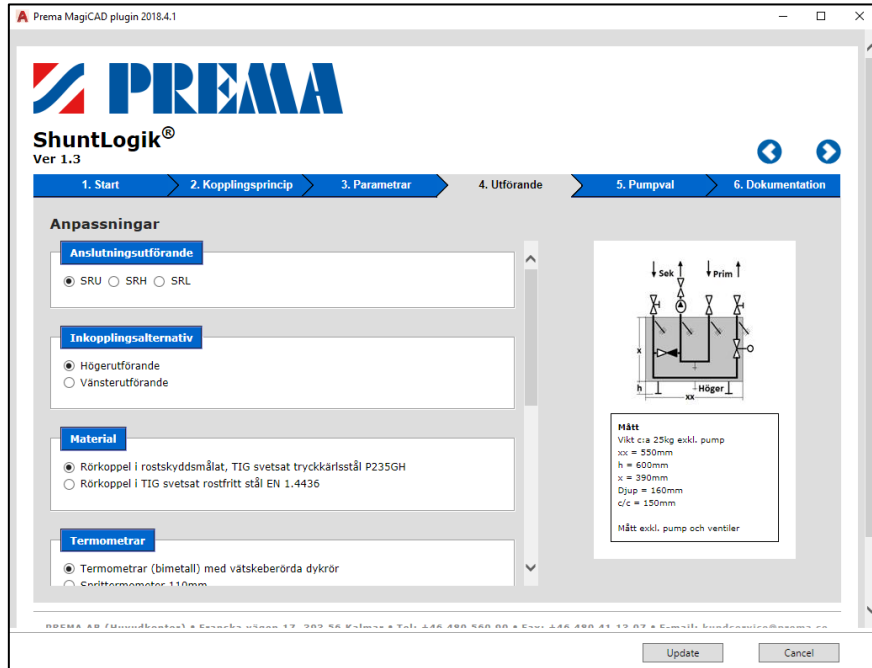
Prema MagiCAD plugin 2018.4.1

PREMA

ShuntLogik®
Ver 1.3

1. Start
2. Kopplingsprincip
3. Parametrar
4. Utförande
5. Pumpval
6. Dokumentation

Anpassningar

Anslutningsutförande
SRU SRH SRL

Inkopplingsalternativ
Högerutförande
Vänsterutförande

Material
Rörkoppel i rostskyddsmålat, TIG svetsat tryckkärlsstål P235GH
Rörkoppel i TIG svetsat rostfritt stål EN 1.4436

Termometrar
Termometrar (bimetall) med vätskeberörda dykrör
Spritttermometer 110mm

Sek
Prim
x
h
Höger
xx

Mått
Vikt c:a 25kg exkl. pump
xx = 550mm
h = 600mm
x = 390mm
Djup = 160mm
c/c = 150mm

Mått exkl. pump och ventiler

PREMA AB (Huvudkontor) • Franska vägen 17, 393 56 Kalmar • Tel: +46 480 560 90 • Fax: +46 480 41 13 07 • E-mail: kundservice@prema.se

Update
Cancel